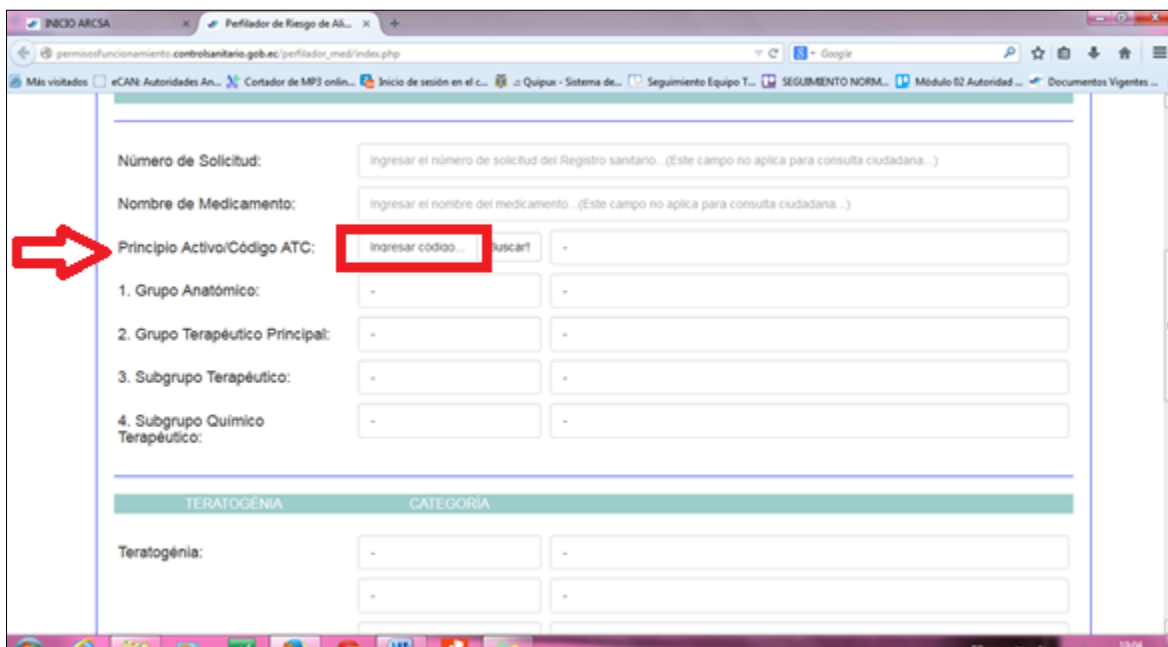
INICIO ARCSA × Perfilador de Riesgo de Ali... × +

permisosfuncionamiento.controlsanitario.gob.ec/perfilador_med/index.php

Google

Más visitados eCAN: Autoridades An... Cortador de MP3 onlin... Inicio de sesión en el c... .:: Quipux - Sistema de... Seguimiento Equipo T... SEGUIMIENTO NORM... Módulo 02 Autoridad ... Documentos Vigentes ...

Número de Solicitud: Ingresar el número de solicitud del Registro sanitario...(Este campo no aplica para consulta ciudadana...)

Nombre de Medicamento: Ingresar el nombre del medicamento...(Este campo no aplica para consulta ciudadana...)

Principio Activo/Código ATC: Ingresar código... Buscar! -

1. Grupo Anatómico: - -

2. Grupo Terapéutico Principal: - -

3. Subgrupo Terapéutico: - -

4. Subgrupo Químico Terapéutico: - -

TERATOGÉNIA CATEGORÍA

Teratogénia: - -

- -